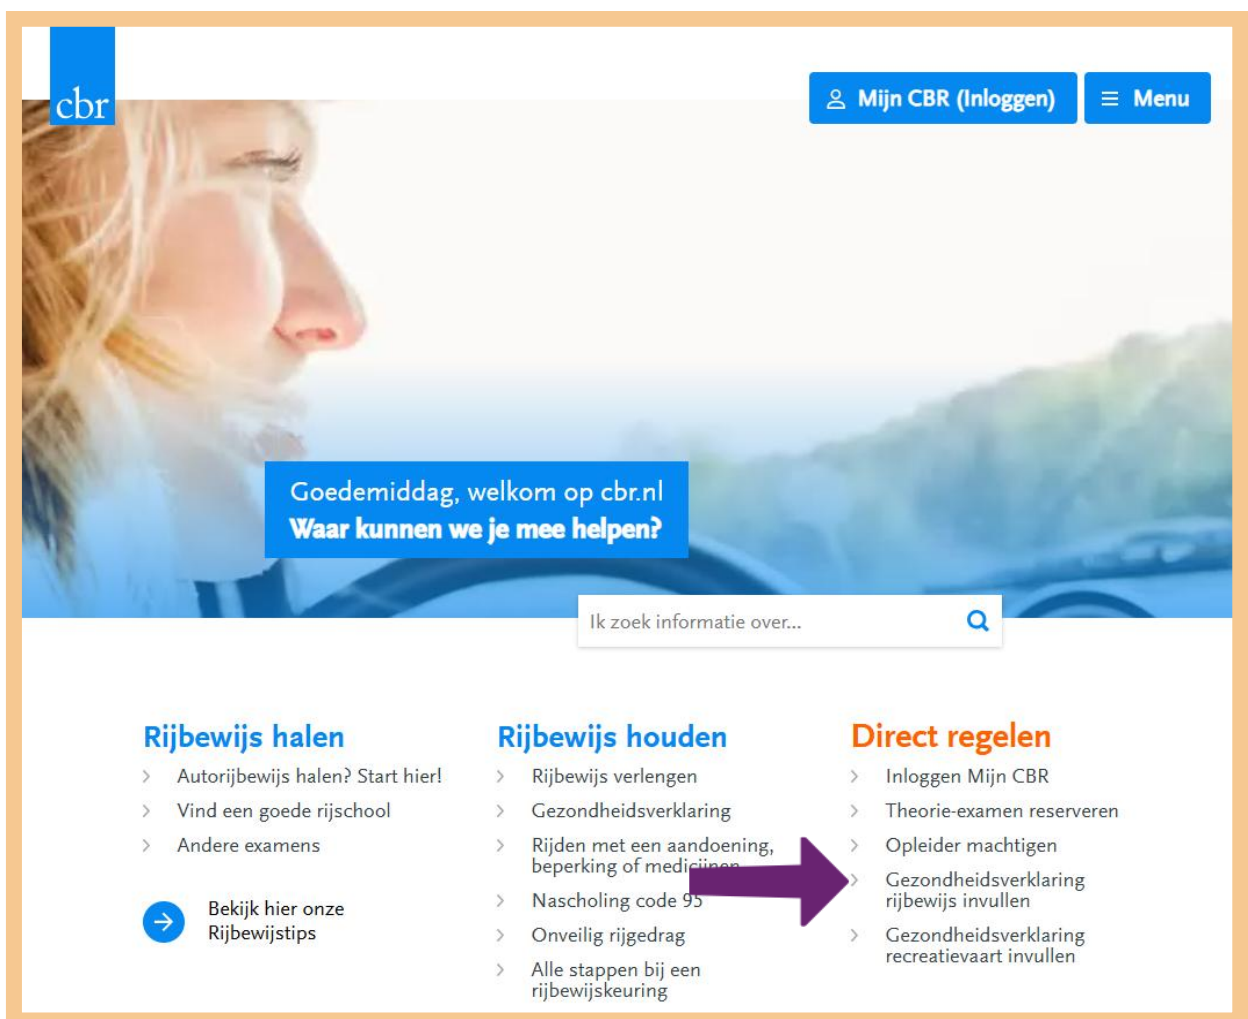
cbr

Mijn CBR (Inloggen)

Menu

Goedemiddag, welkom op cbr.nl
Waar kunnen we je mee helpen?

Ik zoek informatie over...

Rijbewijs halen
Autorijbewijs halen? Start hier!
Vind een goede rijschool
Andere examens

Bekijk hier onze Rijbewijstips

Rijbewijs houden
Rijbewijs verlengen
Gezondheidsverklaring
Rijden met een aandoening, beperking of medi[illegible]
Nascholing code 95
Onveilig rijgedrag
Alle stappen bij een rijbewijskeuring

Direct regelen
Inloggen Mijn CBR
Theorie-examen reserveren
Opleider machtigen
Gezondheidsverklaring rijbewijs invullen
Gezondheidsverklaring recreatievaart invullen